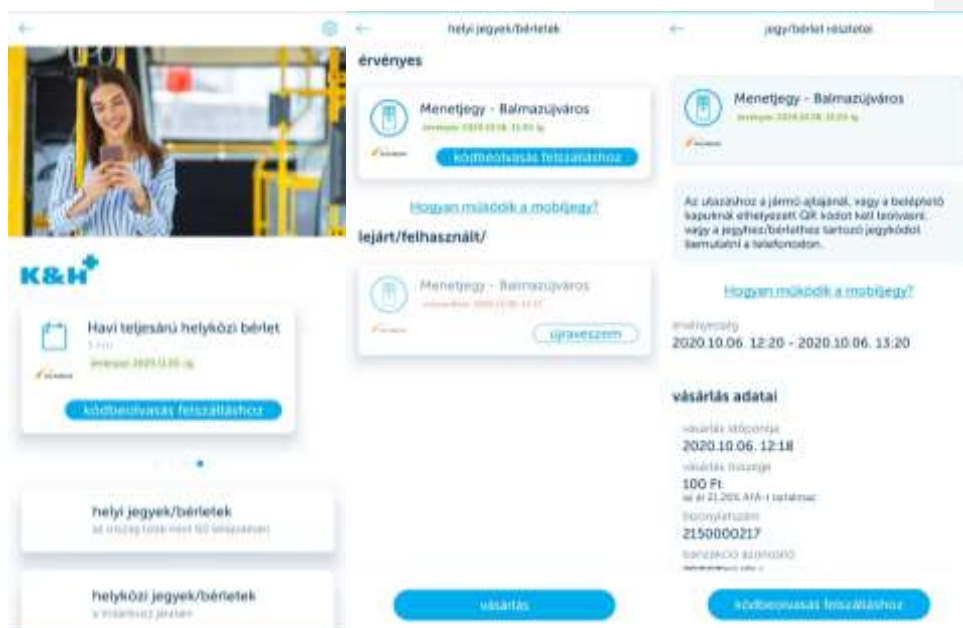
K&H

Havi teljesárú helyközi bérlet

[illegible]

érvényes 2020.11.05.-ig

kódbeolvasás felszálláshoz

helyi jegyek/bérletek

az ország több mint 50 településén

helyközi jegyek/bérletek

a Volánbusz járatain

helyi jegyek/bérletek

érvényes

Menetjegy - Balmazújváros

érvényes 2020.10.06. 13:20-ig

kódbeolvasás felszálláshoz

Hogyan működik a mobiljegy?

lejárt/felhasznált/

Menetjegy - Balmazújváros

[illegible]

újraveszem

vásárlás

jegy/bérlet részletei

Menetjegy - Balmazújváros

érvényes 2020.10.06. 13:20-ig

Az utazáshoz a jármű ajtajánál, vagy a beléptető kapuknál elhelyezett QR kódot kell beolvasni, vagy a jegyhez/bérlethez tartozó jegykódot bemutatni a telefonodon.

Hogyan működik a mobiljegy?

érvényesség

2020.10.06. 12:20 - 2020.10.06. 13:20

vásárlás adatai

vásárlás időpontja

2020.10.06. 12:18

vásárlás összege

100 Ft

az ár 21,26% ÁFÁ-t tartalmaz

bizonylatszám

2150000217

tranzakció azonosító

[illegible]

kódbeolvasás felszálláshoz